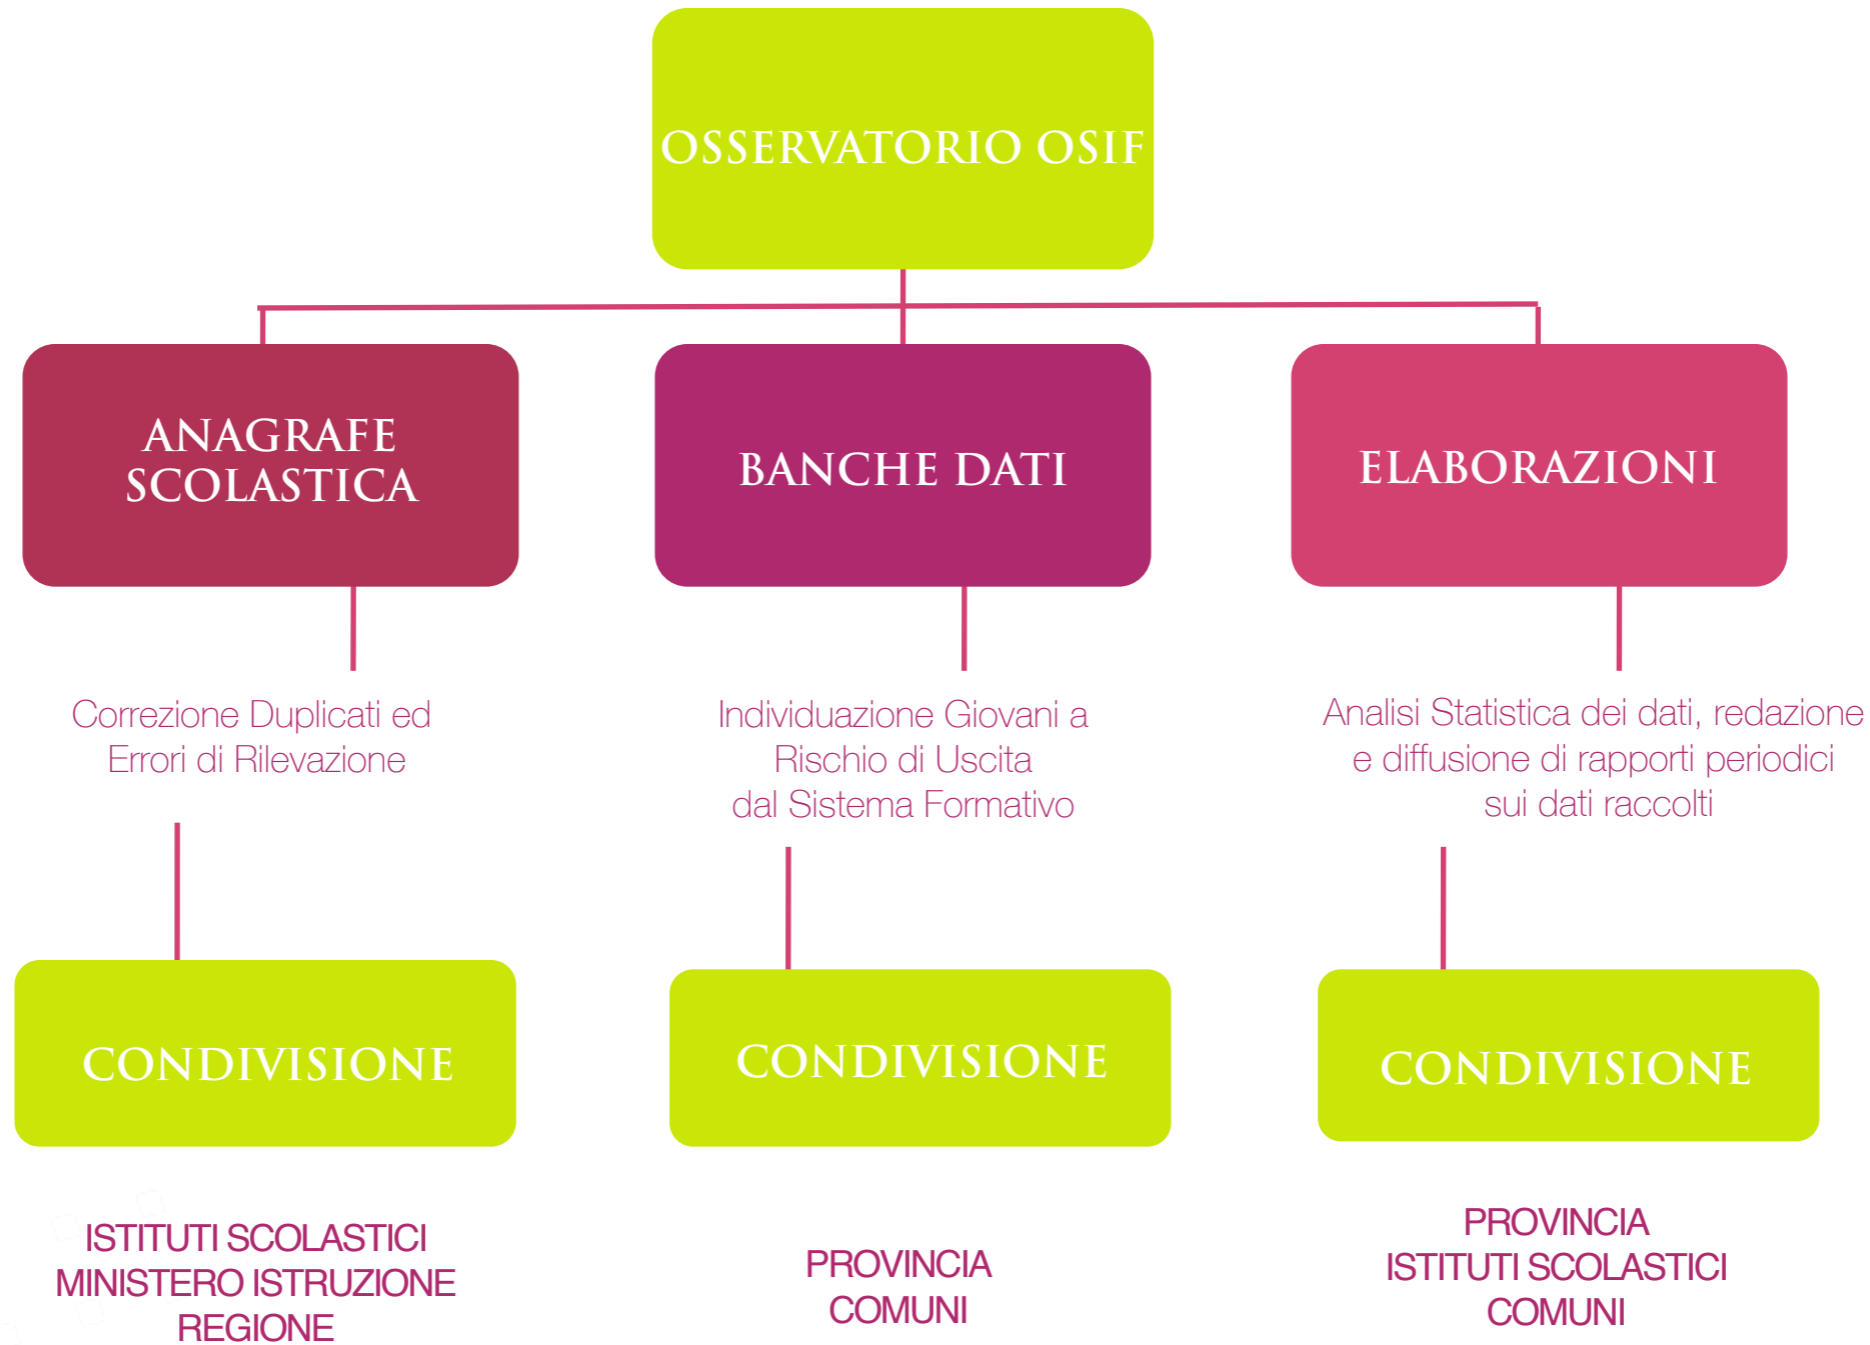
OSSERVATORIO OSIF

ANAGRAFE SCOLASTICA

BANCHE DATI

ELABORAZIONI

Correzione Duplicati ed Errori di Rilevazione

Individuazione Giovani a Rischio di Uscita dal Sistema Formativo

Analisi Statistica dei dati, redazione e diffusione di rapporti periodici sui dati raccolti

CONDIVISIONE

CONDIVISIONE

CONDIVISIONE

ISTITUTI SCOLASTICI
MINISTERO ISTRUZIONE
REGIONE

PROVINCIA
COMUNI

PROVINCIA
ISTITUTI SCOLASTICI
COMUNI